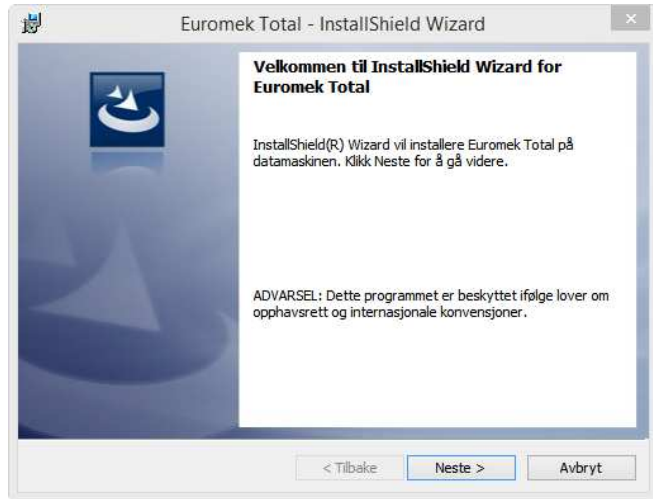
Euromek Total - InstallShield Wizard

Velkommen til InstallShield Wizard for Euromek Total

InstallShield(R) Wizard vil installere Euromek Total på datamaskinen. Klikk Neste for å gå videre.

ADVARSEL: Dette programmet er beskyttet ifølge lover om opphavsrett og internasjonale konvensjoner.

< Tilbake

Neste >

Avbryt